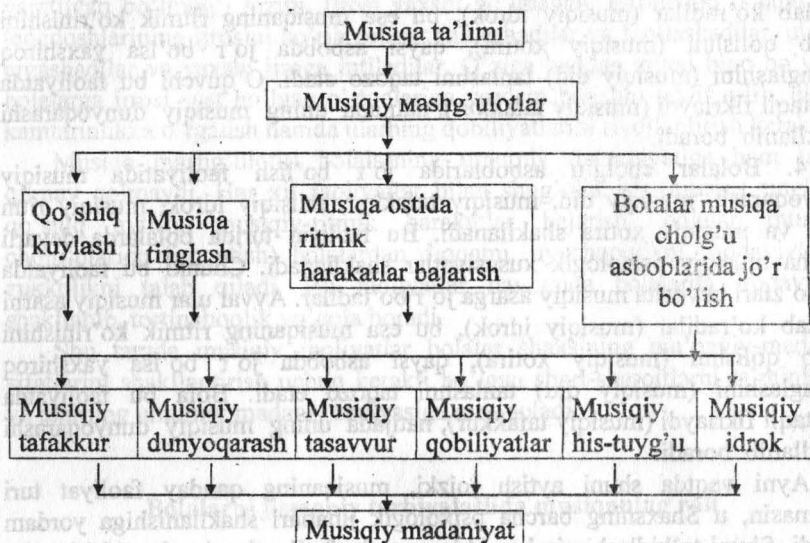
Musiqa ta'limi

Musiqiy машg'ulotlar

Qo'shiq kuylash

Musiqa tinglash

Musiqa ostida ritmik harakatlar bajarish

Bolalar musiqa cholg'u asboblarida jo'r bo'lish

Musiqiy tafakkur

Musiqiy dunyoqarash

Musiqiy tasavvur

Musiqiy qobiliyatlar

Musiqiy his-tuyg'u

Musiqiy idrok

Musiqiy madaniyat